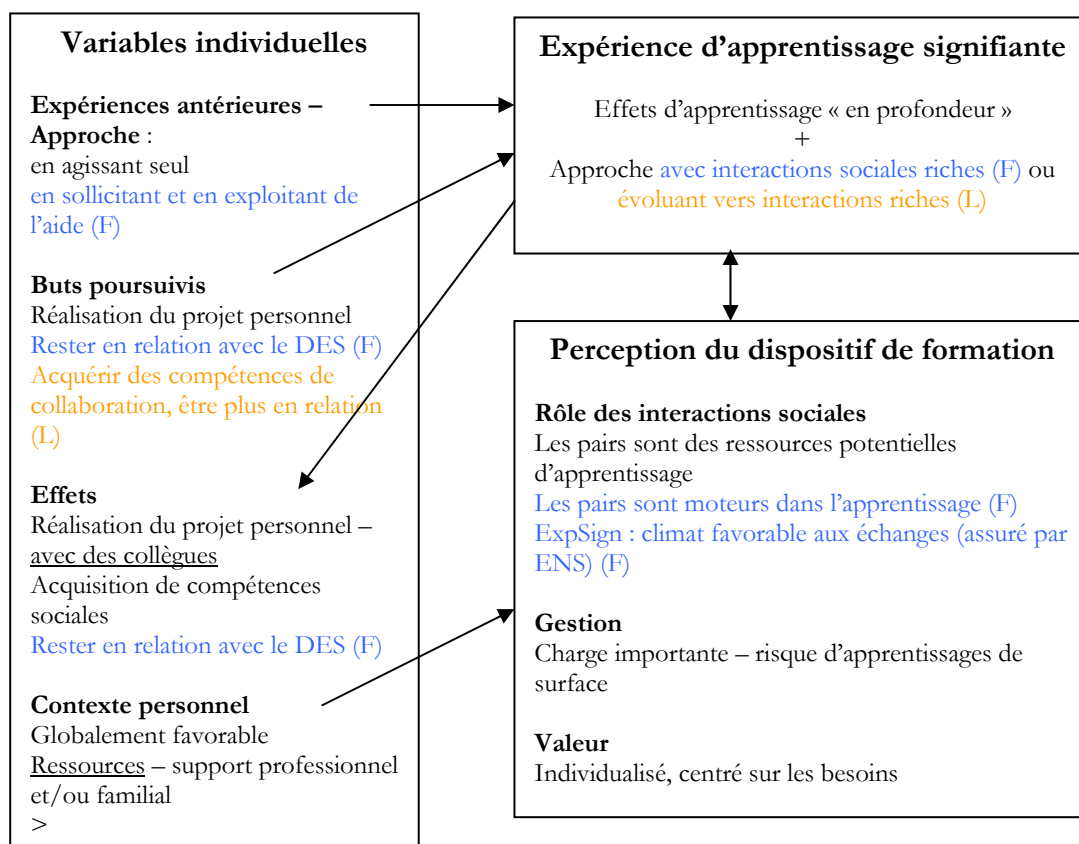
Variables individuelles

Expériences antérieures – Approche :
en agissant seul
en sollicitant et en exploitant de l'aide (F)

Buts poursuivis
Réalisation du projet personnel
Rester en relation avec le DES (F)
Acquérir des compétences de collaboration, être plus en relation (L)

Effets
Réalisation du projet personnel – avec des collègues
Acquisition de compétences sociales
Rester en relation avec le DES (F)

Contexte personnel
Globalement favorable
Ressources – support professionnel et/ou familial
>

Expérience d'apprentissage signifiante

Effets d'apprentissage « en profondeur »
+
Approche avec interactions sociales riches (F) ou évoluant vers interactions riches (L)

Perception du dispositif de formation

Rôle des interactions sociales
Les pairs sont des ressources potentielles d'apprentissage
Les pairs sont moteurs dans l'apprentissage (F)
ExpSign : climat favorable aux échanges (assuré par ENS) (F)

Gestion
Charge importante – risque d'apprentissages de surface

Valeur
Individualisé, centré sur les besoins